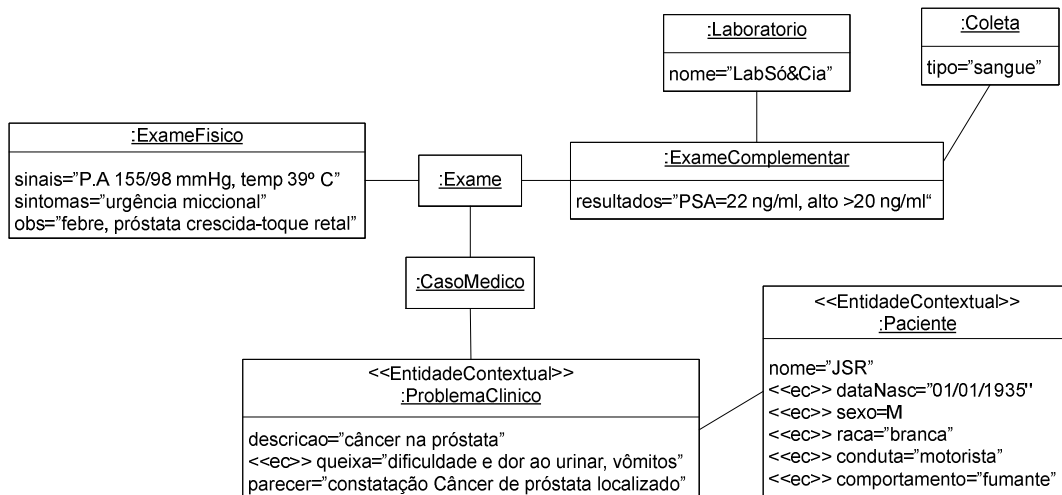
:Laboratorio

nome="LabSó&Cia"

:Coleta

tipo="sangue"

:ExameFisico

sinais="P.A 155/98 mmHg, temp 39º C"
sintomas="urgência miccional"
obs="febre, próstata crescida-toque retal"

:Exame

:ExameComplementar

resultados="PSA=22 ng/ml, alto >20 ng/ml"

:CasoMedico

<<EntidadeContextual>>
:Paciente

nome="JSR"
<<ec>> dataNasc="01/01/1935"
<<ec>> sexo=M
<<ec>> raca="branca"
<<ec>> conduta="motorista"
<<ec>> comportamento="fumante"

<<EntidadeContextual>>
:ProblemaClinico

descricao="câncer na próstata"
<<ec>> queixa="dificuldade e dor ao urinar, vômitos"
parecer="constatação Câncer de próstata localizado"